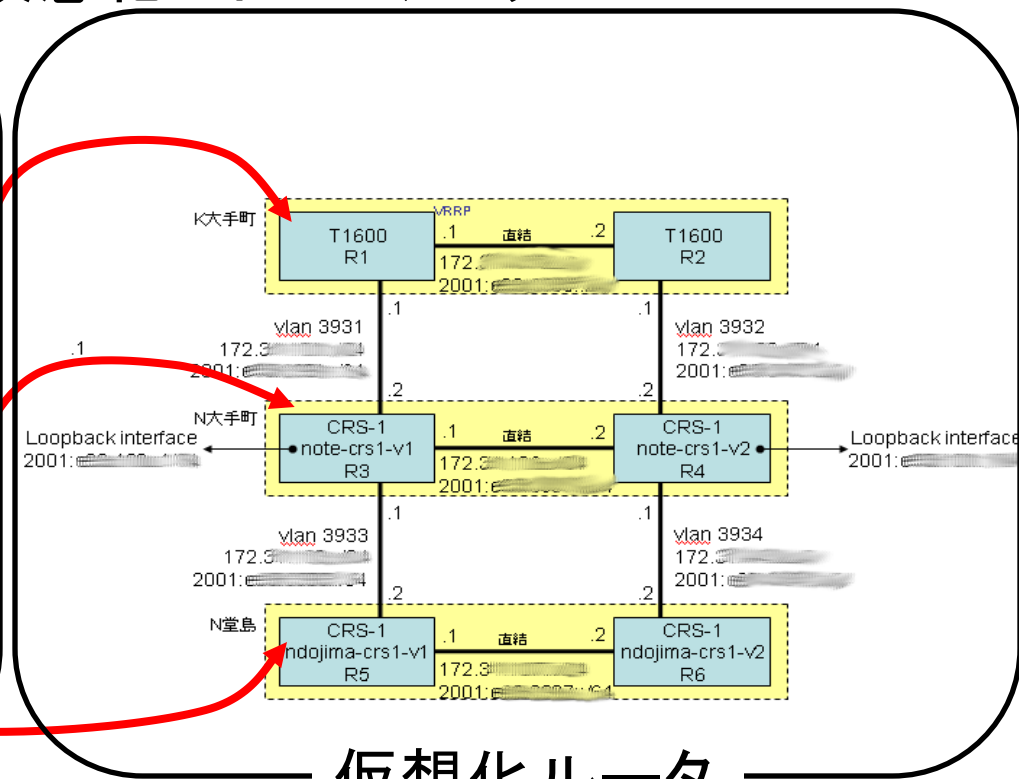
K大手町

VRRP

T1600
R1

.1 直結 .2

T1600
R2

172.3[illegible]
2001:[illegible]

.1

.1

vlan 3931
172.3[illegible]/24
2001:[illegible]/64

vlan 3932
172.3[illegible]
2001:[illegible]

.1

.2

.2

N大手町

Loopback interface
2001:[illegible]

CRS-1
note-crs1-v1
R3

.1 直結 .2

CRS-1
note-crs1-v2
R4

Loopback interface
2001:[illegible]

172.3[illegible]
2001:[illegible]

.1

.1

vlan 3933
172.3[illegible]/24
2001:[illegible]/64

vlan 3934
172.3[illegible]
2001:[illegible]

.2

.2

N堂島

CRS-1
ndojima-crs1-v1
R5

.1 直結 .2

CRS-1
ndojima-crs1-v2
R6

172.3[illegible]
2001:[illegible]/64

仮想化ルータ